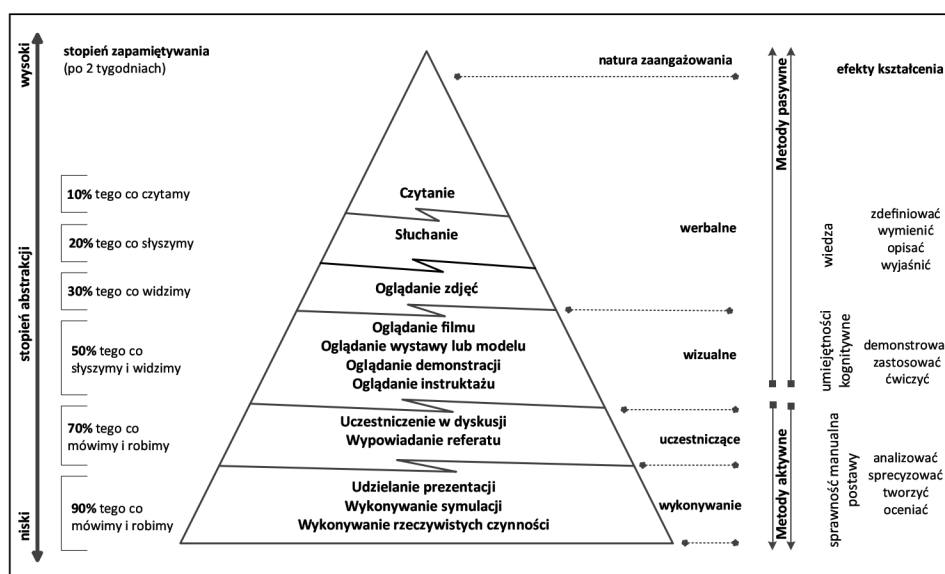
wysoki

stopień zapamiętywania
(po 2 tygodniach)

natura zaangażowania

Metody pasywne

efekty kształcenia

stopień abstrakcji

10% tego co czytamy

Czytanie

20% tego co słyszymy

Słuchanie

werbalne

wiedza

zdefiniować
wymienić
opisać
wyjaśnić

30% tego co widzimy

Oglądanie zdjęć

50% tego co słyszymy i widzimy

Oglądanie filmu
Oglądanie wystawy lub modelu
Oglądanie demonstracji
Oglądanie instruktażu

wizualne

umiejętności kognitywne

demonstrowa
zastosować
ćwiczyć

70% tego co mówimy i robimy

Uczestniczenie w dyskusji
Wypowiadanie referatu

uczestniczące

Metody aktywne

sprawność manualna
postawy

analizować
sprecyzować
tworzyć
oceniać

niski

90% tego co mówimy i robimy

Udzielanie prezentacji
Wykonywanie symulacji
Wykonywanie rzeczywistych czynności

wykonywanie